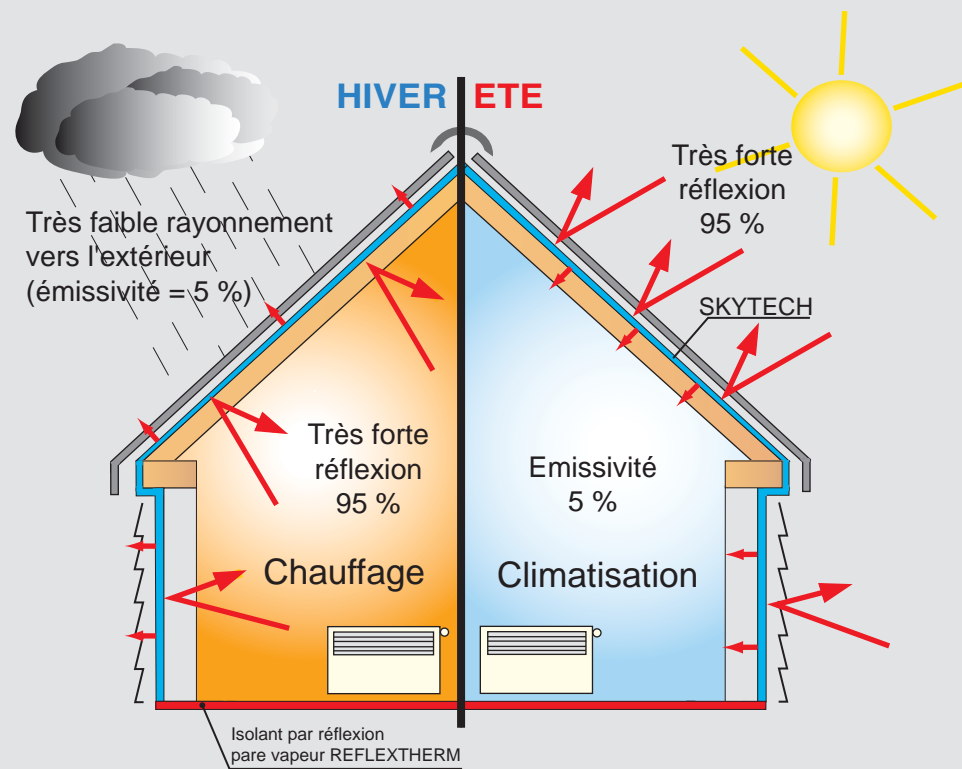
HIVER ETE

Très faible rayonnement vers l'extérieur (émissivité = 5 %)

Très forte réflexion 95 %

SKYTECH

Très forte réflexion 95 %

Emissivité 5 %

Chauffage

Climatisation

Isolant par réflexion pare vapeur REFLEXTHERM